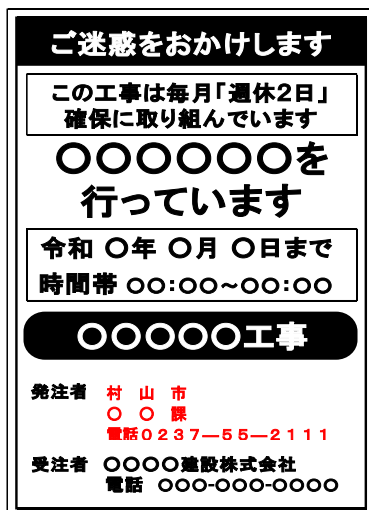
ご迷惑をおかけします

この工事は毎月「週休2日」確保に取り組んでいます

〇〇〇〇〇〇を行っています

令和 〇年 〇月 〇日まで

時間帯 〇〇:〇〇~〇〇:〇〇

〇〇〇〇〇工事

発注者 村 山 市
〇 〇 課
電話0237—55—2111

受注者 〇〇〇〇建設株式会社
電話 〇〇〇-〇〇〇-〇〇〇〇